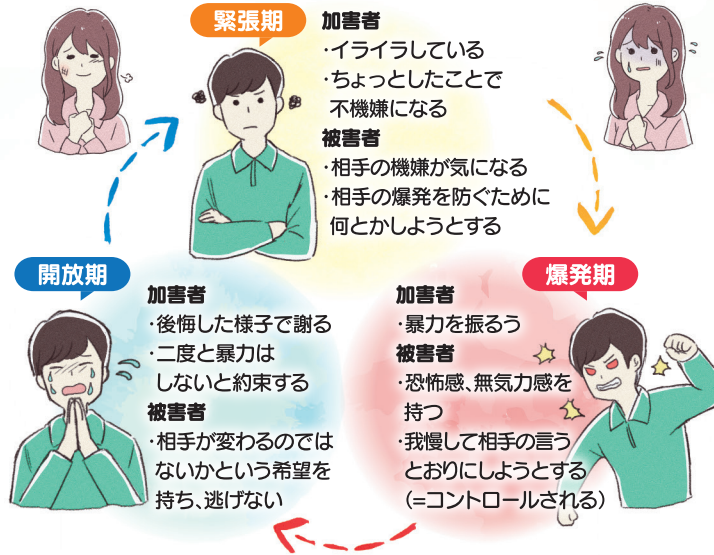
緊張期

加害者
・イライラしている
・ちょっとしたことで不機嫌になる
被害者
・相手の機嫌が気になる
・相手の爆発を防ぐために何とかしようとする

爆発期

加害者
・暴力を振るう
被害者
・恐怖感、無気力感を持つ
・我慢して相手の言うとおりにしようとする（=コントロールされる）

開放期

加害者
・後悔した様子で謝る
・二度と暴力はしないと約束する
被害者
・相手が変わるのではないかという希望を持ち、逃げない